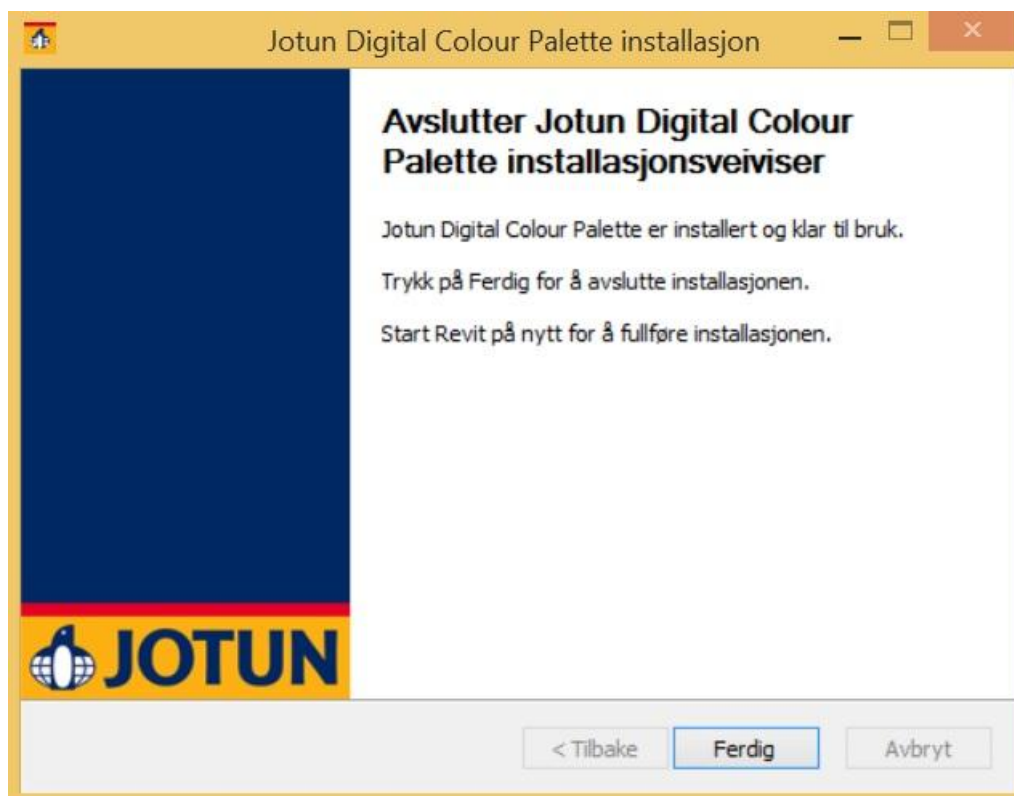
Jotun Digital Colour Palette installasjon

Avslutter Jotun Digital Colour Palette installasjonsveiviser

Jotun Digital Colour Palette er installert og klar til bruk.

Trykk på Ferdig for å avslutte installasjonen.

Start Revit på nytt for å fullføre installasjonen.

JOTUN

< Tilbake

Ferdig

Avbryt